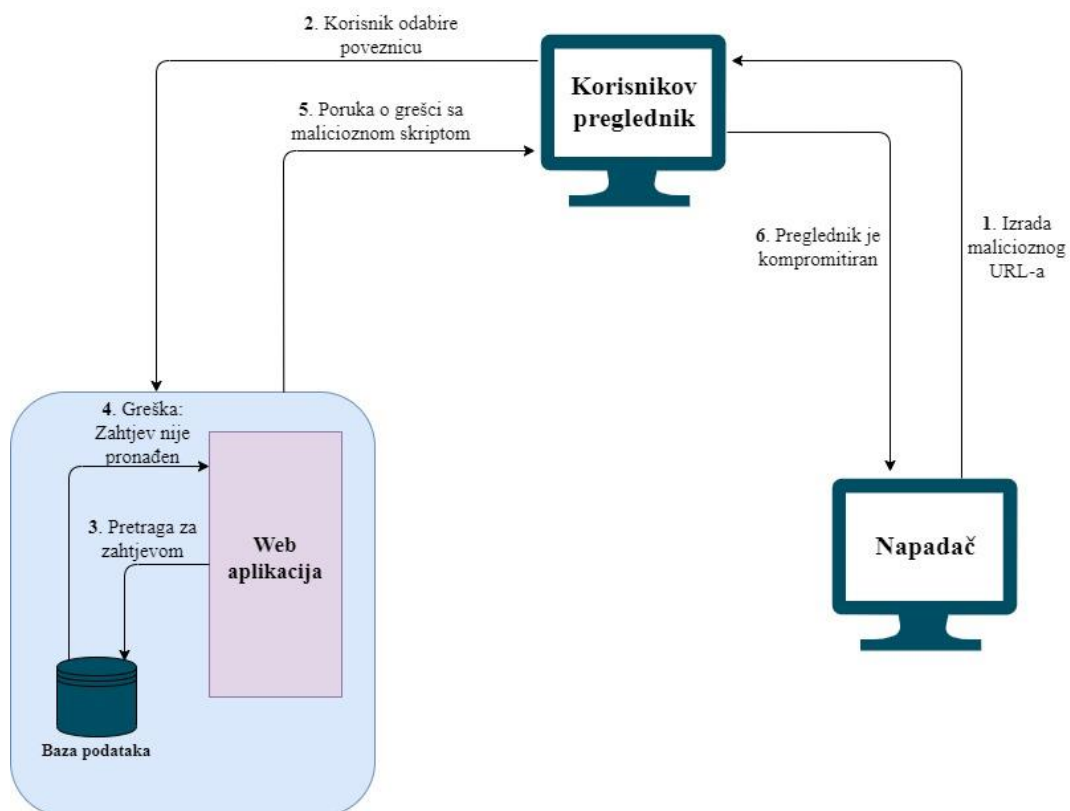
2. Korisnik odabire poveznicu

Korisnikov preglednik

5. Poruka o grešci sa malicioznom skriptom

6. Preglednik je kompromitiran

1. Izrada malicioznog URL-a

4. Greška: Zahtjev nije pronađen

3. Pretraga za zahtjevom

Web aplikacija

Napadač

Baza podataka